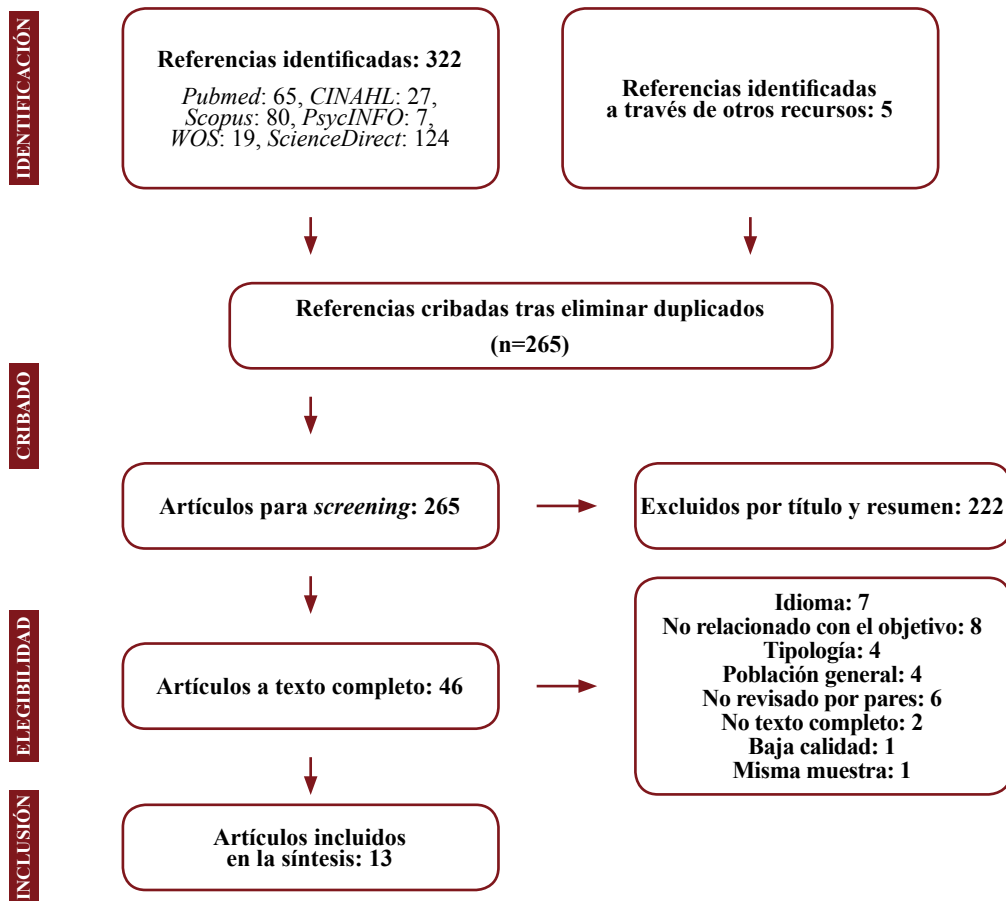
IDENTIFICACIÓN

Referencias identificadas: 322

*Pubmed*: 65, *CINAHL*: 27, *Scopus*: 80, *PsycINFO*: 7, *WOS*: 19, *ScienceDirect*: 124

Referencias identificadas a través de otros recursos: 5

Referencias cribadas tras eliminar duplicados

(n=265)

CRIBADO

Artículos para *screening*: 265

Excluidos por título y resumen: 222

ELEGIBILIDAD

Artículos a texto completo: 46

Idioma: 7
No relacionado con el objetivo: 8
Tipología: 4
Población general: 4
No revisado por pares: 6
No texto completo: 2
Baja calidad: 1
Misma muestra: 1

INCLUSIÓN

Artículos incluidos en la síntesis: 13